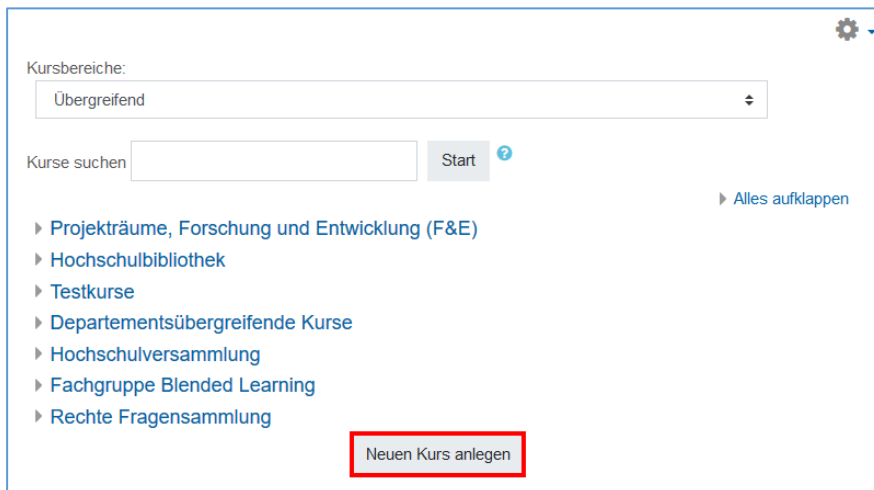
Kursbereiche:

Übergreifend

Kurse suchen

Start

Alles aufklappen

Projekträume, Forschung und Entwicklung (F&E)

Hochschulbibliothek

Testkurse

Departementsübergreifende Kurse

Hochschulversammlung

Fachgruppe Blended Learning

Rechte Fragensammlung

Neuen Kurs anlegen